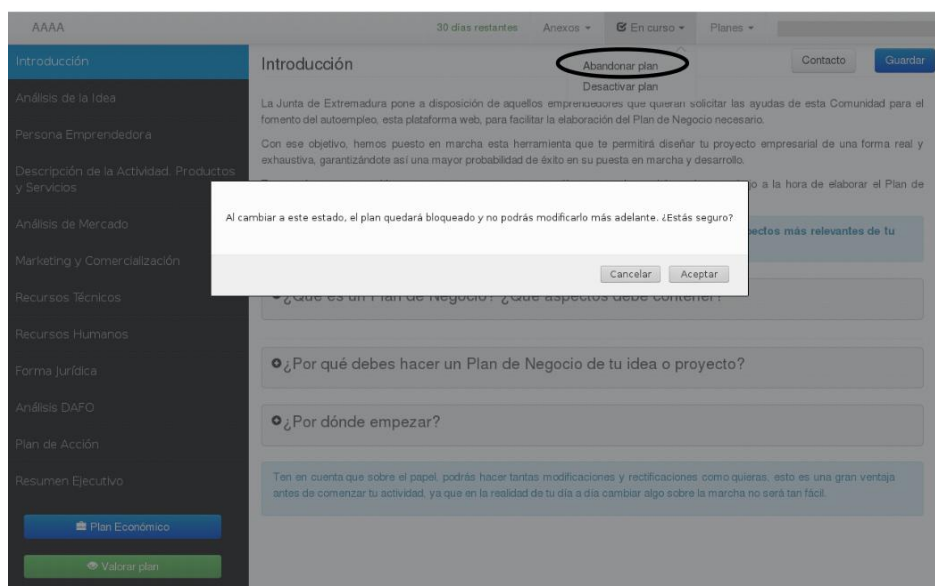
AAAA

30 días restantes Anexos ▾ En curso ▾ Planes ▾

Introducción
Análisis de la Idea
Persona Emprendedora
Descripción de la Actividad. Productos y Servicios
Análisis de Mercado
Marketing y Comercialización
Recursos Técnicos
Recursos Humanos
Forma Jurídica
Análisis DAFO
Plan de Acción
Resumen Ejecutivo

Plan Económico
Valorar plan

Introducción

Abandonar plan
Desactivar plan

Contacto Guardar

La Junta de Extremadura pone a disposición de aquellos emprendedores que quieran solicitar las ayudas de esta Comunidad para el fomento del autoempleo, esta plataforma web, para facilitar la elaboración del Plan de Negocio necesario.

Con ese objetivo, hemos puesto en marcha esta herramienta que te permitirá diseñar tu proyecto empresarial de una forma real y exhaustiva, garantizándote así una mayor probabilidad de éxito en su puesta en marcha y desarrollo.

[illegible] o a la hora de elaborar el Plan de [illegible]

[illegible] pectos más relevantes de tu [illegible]

Al cambiar a este estado, el plan quedará bloqueado y no podrás modificarlo más adelante. ¿Estás seguro?

Cancelar Aceptar

¿Qué es un Plan de Negocio? ¿Qué aspectos debe contener?

¿Por qué debes hacer un Plan de Negocio de tu idea o proyecto?

¿Por dónde empezar?

Ten en cuenta que sobre el papel, podrás hacer tantas modificaciones y rectificaciones como quieras, esto es una gran ventaja antes de comenzar tu actividad, ya que en la realidad de tu día a día cambiar algo sobre la marcha no será tan fácil.